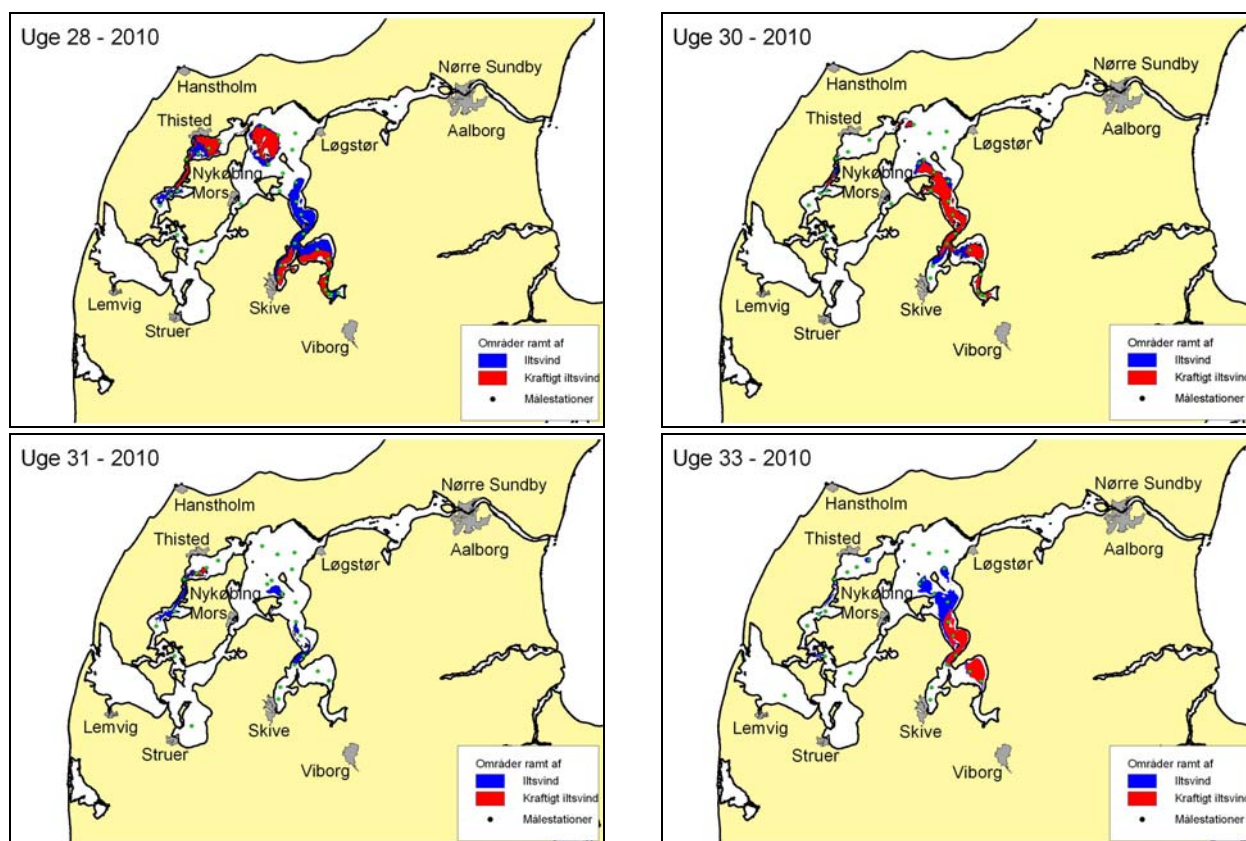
Uge 28 - 2010

Hanstholm
Nørre Sundby
Thisted
Aalborg
Løgstør
Nykøbing
Mors
Lemvig
Skive
Struer
Viborg

Områder ramt af
Iltsvind
Kraftigt iltsvind
Målestationer

Uge 30 - 2010

Hanstholm
Nørre Sundby
Thisted
Aalborg
Løgstør
Nykøbing
Mors
Lemvig
Skive
Struer
Viborg

Områder ramt af
Iltsvind
Kraftigt iltsvin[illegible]
Målestationer

Uge 31 - 2010

Hanstholm
Nørre Sundby
Thisted
Aalborg
Løgstør
Nykøbing
Mors
Lemvig
Skive
Struer
Viborg

Områder ramt af
Iltsvind
Kraftigt iltsvind
Målestationer

Uge 33 - 2010

Hanstholm
Nørre Sundby
Thisted
Aalborg
Løgstør
Nykøbing
Mors
Lemvig
Skive
Struer
Viborg

Områder ramt af
Iltsvind
Kraftigt iltsvin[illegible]
Målestationer